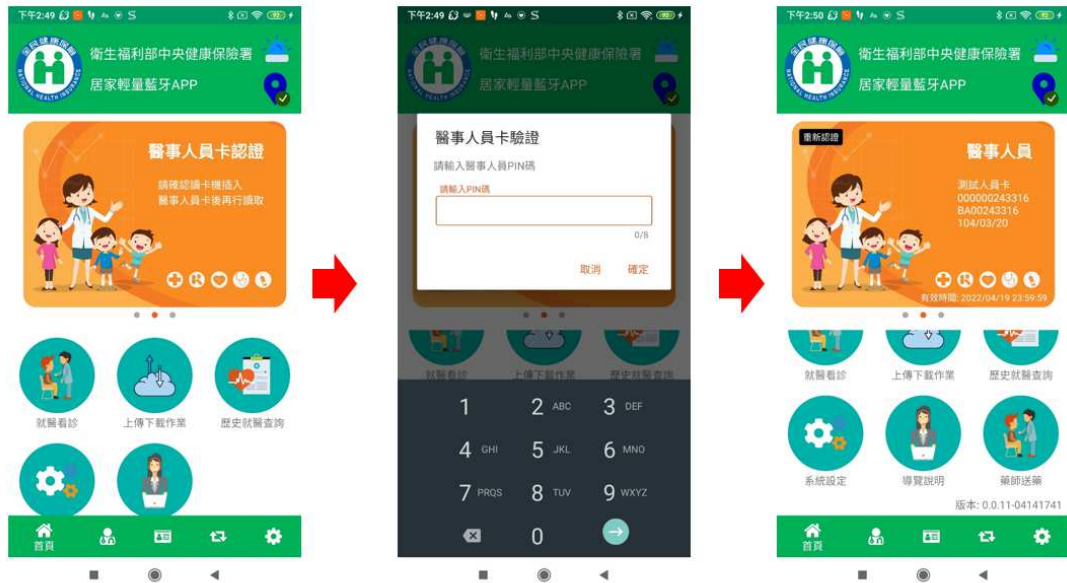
下午2:49

全民健康保險
NATIONAL HEALTH INSURANCE

衛生福利部中央健康保險署
居家輕量藍牙APP

醫事人員卡認證
請確認讀卡機插入
醫事人員卡後再行讀取

就醫看診
上傳下載作業
歷史就醫查詢

首頁

下午2:49

衛生福利部中央健康保險署
居家輕量藍牙APP

醫事人員卡驗證
請輸入醫事人員PIN碼
請輸入PIN碼
0/8
取消
確定

就醫看診
上傳下載作業
歷史就醫查詢

1
2 ABC
3 DEF
4 GHI
5 JKL
6 MNO
7 PRQS
8 TUV
9 WXYZ
0

下午2:50

全民健康保險
NATIONAL HEALTH INSURANCE

衛生福利部中央健康保險署
居家輕量藍牙APP

重新認證
醫事人員
測試人員卡
000000243316
BA00243316
104/03/20
有效時間: 2022/04/19 23:59:59

就醫看診
上傳下載作業
歷史就醫查詢
系統設定
導覽說明
藥師送藥
版本: 0.0.11-04141741

首頁